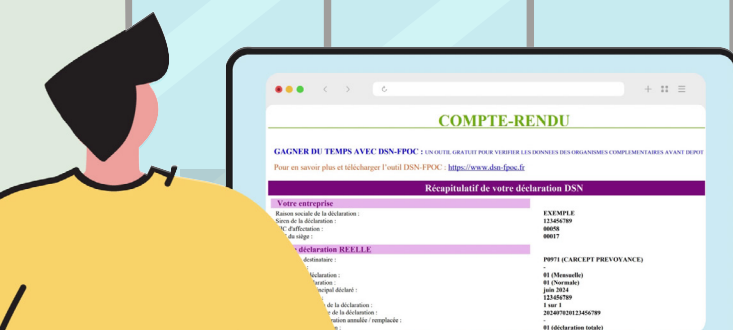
COMPTE-RENDU

GAGNER DU TEMPS AVEC DSN-FPOC : UN OUTIL GRATUIT POUR VERIFIER LES DONNEES DES ORGANISMES COMPLEMENTAIRES AVANT DEPOT

Pour en savoir plus et télécharger l'outil DSN-FPOC : https://www.dsn-fpoc.fr

Récapitulatif de votre déclaration DSN

Votre entreprise

Raison sociale de la déclaration :
Siren de la déclaration :
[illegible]IC d'affectation :
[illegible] du siège :

EXEMPLE
123456789
00058
00017

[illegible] déclaration REELLE

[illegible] destinataire :
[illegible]
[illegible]éclaration :
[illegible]aration :
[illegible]ncipal déclaré :
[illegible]
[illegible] de la déclaration :
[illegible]e de la déclaration :
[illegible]ration annulée / remplacée :
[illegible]

P0971 (CARCEPT PREVOYANCE)
-
01 (Mensuelle)
01 (Normale)
juin 2024
123456789
1 sur 1
202407020123456789
-
01 (déclaration totale)